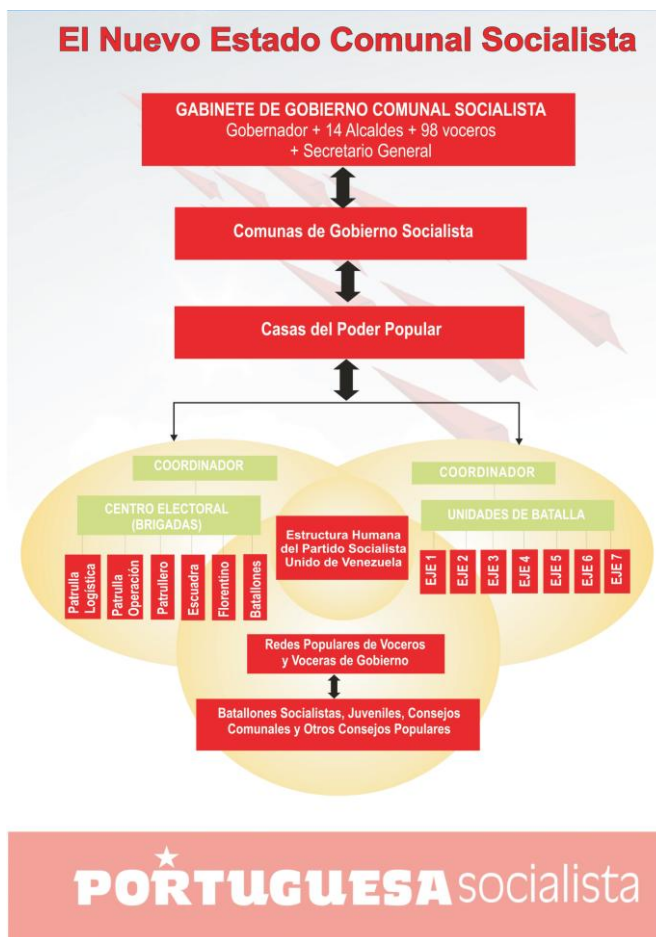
El Nuevo Estado Comunal Socialista

GABINETE DE GOBIERNO COMUNAL SOCIALISTA
Gobernador + 14 Alcaldes + 98 voceros + Secretario General

Comunas de Gobierno Socialista

Casas del Poder Popular

COORDINADOR

CENTRO ELECTORAL (BRIGADAS)

Patrulla Logística

Patrulla Operación

Patrullero

Escuadra

Florentino

Batallones

Estructura Humana del Partido Socialista Unido de Venezuela

COORDINADOR

UNIDADES DE BATALLA

EJE 1

EJE 2

EJE 3

EJE 4

EJE 5

EJE 6

EJE 7

Redes Populares de Voceros y Voceras de Gobierno

Batallones Socialistas, Juveniles, Consejos Comunales y Otros Consejos Populares

PORTUGUESA socialista